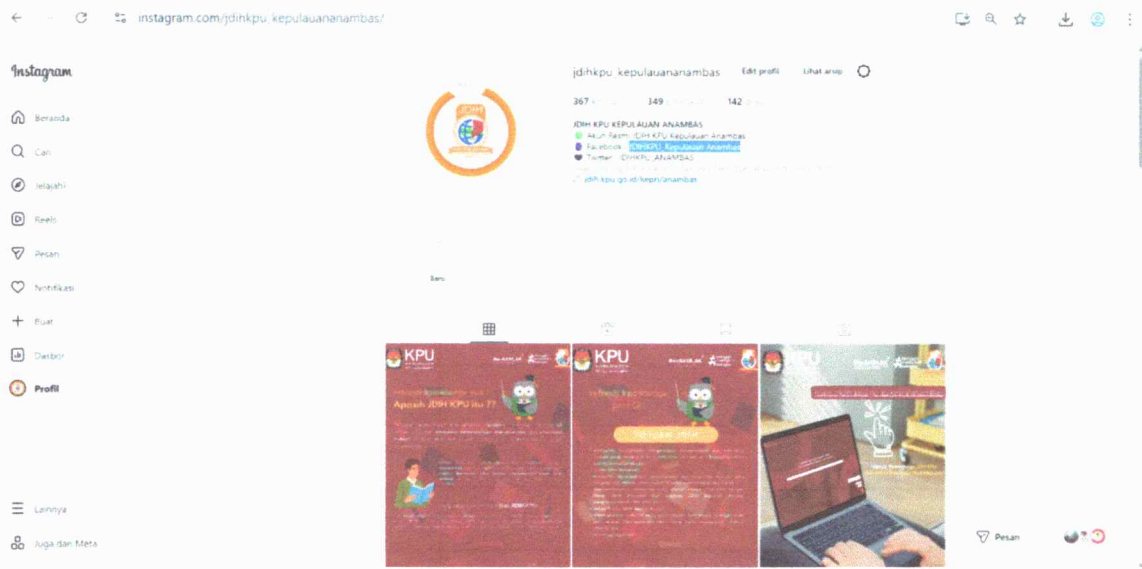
instagram.com/jdihkpu_kepulauananambas/

Instagram

Beranda
Cari
Jelajahi
Reels
Pesan
Notifikasi
Buat
Dasbor
Profil

Lainnya
Juga dari Meta

jdihkpu_kepulauananambas
Edit profil
Lihat arsip

367 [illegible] 149 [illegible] 142 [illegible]

JDIH KPU KEPULAUAN ANAMBAS
Akun Resmi JDIH KPU Kepulauan Anambas
Facebook : JDIHKPU_Kepulauan Anambas
Twitter : JDIHKPU_ANAMBAS
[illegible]
jdih.kpu.go.id/kepri/anambas

Baru

KPU
Apakah JDIH KPU itu ??
KPU
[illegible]
KPU

Pesan